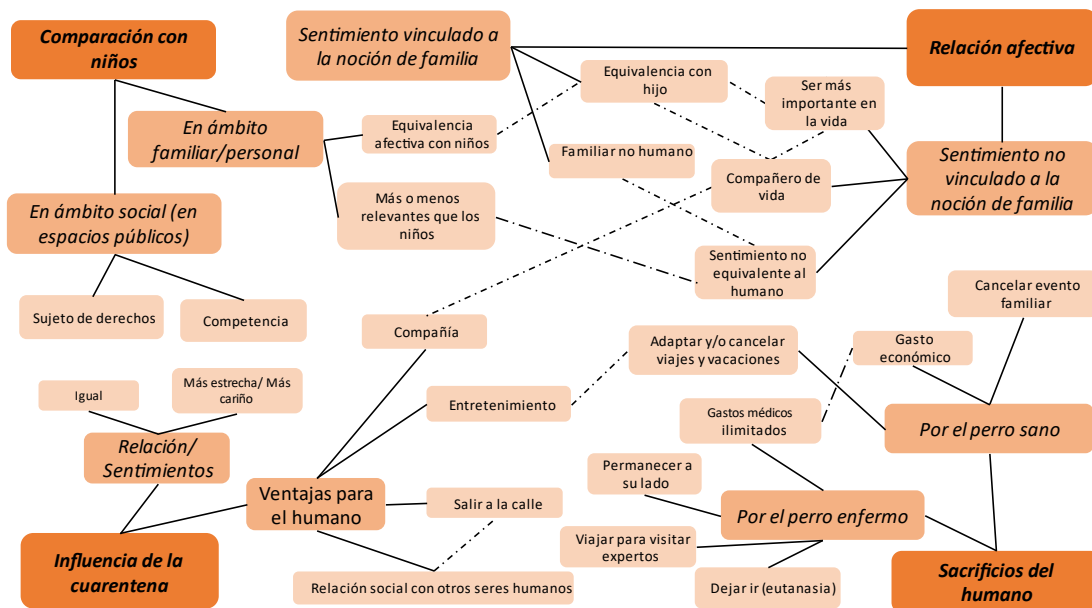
Comparación con niños

Sentimiento vinculado a la noción de familia

Relación afectiva

Equivalencia con hijo

Ser más importante en la vida

En ámbito familiar/personal

Equivalencia afectiva con niños

Familiar no humano

Sentimiento no vinculado a la noción de familia

Compañero de vida

Más o menos relevantes que los niños

En ámbito social (en espacios públicos)

Sentimiento no equivalente al humano

Cancelar evento familiar

Sujeto de derechos

Competencia

Compañía

Adaptar y/o cancelar viajes y vacaciones

Gasto económico

Igual

Más estrecha/ Más cariño

Entretenimiento

Gastos médicos ilimitados

Por el perro sano

Relación/ Sentimientos

Permanecer a su lado

Ventajas para el humano

Salir a la calle

Por el perro enfermo

Viajar para visitar expertos

Influencia de la cuarentena

Relación social con otros seres humanos

Dejar ir (eutanasia)

Sacrificios del humano